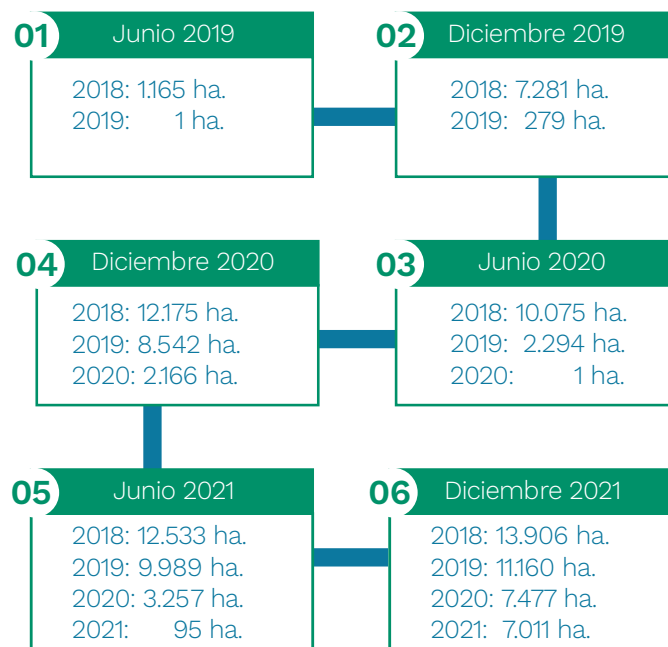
01 Junio 2019
2018: 1.165 ha.
2019: 1 ha.

02 Diciembre 2019
2018: 7.281 ha.
2019: 279 ha.

04 Diciembre 2020
2018: 12.175 ha.
2019: 8.542 ha.
2020: 2.166 ha.

03 Junio 2020
2018: 10.075 ha.
2019: 2.294 ha.
2020: 1 ha.

05 Junio 2021
2018: 12.533 ha.
2019: 9.989 ha.
2020: 3.257 ha.
2021: 95 ha.

06 Diciembre 2021
2018: 13.906 ha.
2019: 11.160 ha.
2020: 7.477 ha.
2021: 7.011 ha.